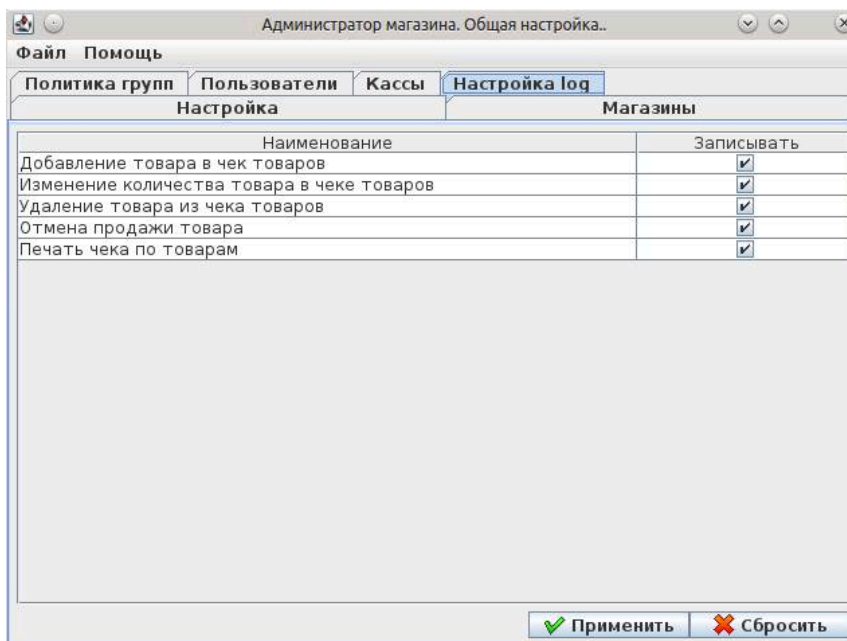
Администратор магазина. Общая настройка..

Файл Помощь

Политика групп | Пользователи | Кассы | Настройка log

Настройка | Магазины

| Наименование | Записывать |
|---|---|
| Добавление товара в чек товаров | ✔ |
| Изменение количества товара в чеке товаров | ✔ |
| Удаление товара из чека товаров | ✔ |
| Отмена продажи товара | ✔ |
| Печать чека по товарам | ✔ |

Применить Сбросить